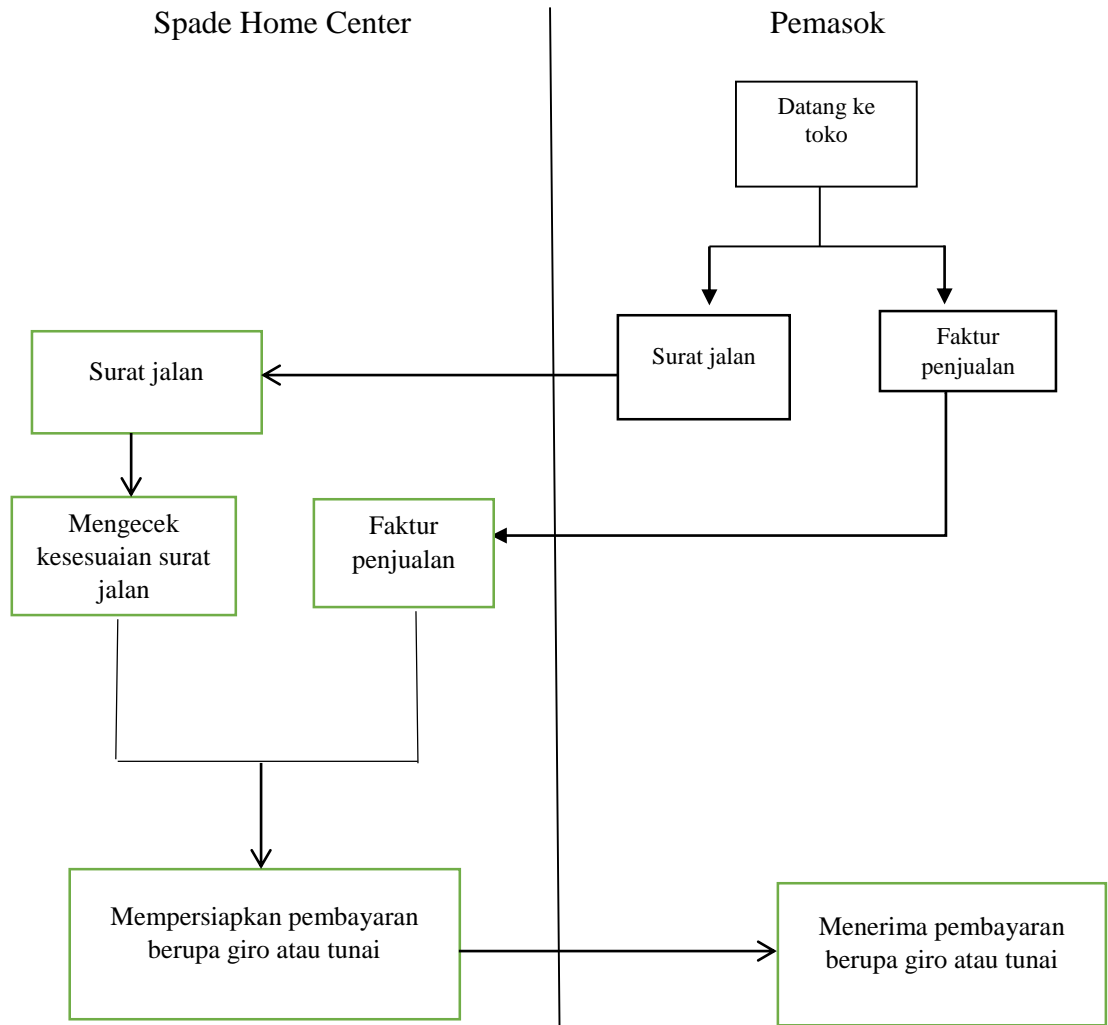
Spade Home Center

Pemasok

Datang ke toko

Surat jalan

Faktur penjualan

Surat jalan

Mengecek kesesuaian surat jalan

Faktur penjualan

Mempersiapkan pembayaran berupa giro atau tunai

Menerima pembayaran berupa giro atau tunai